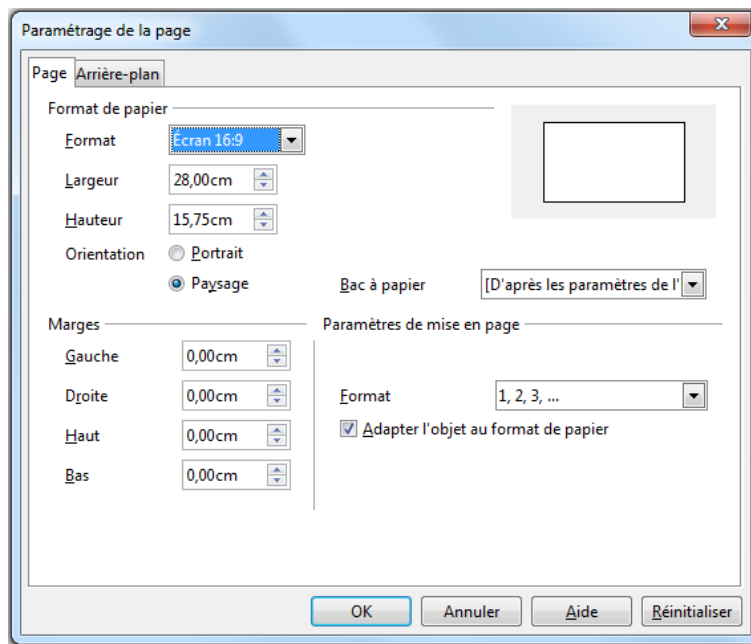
Paramétrage de la page

Page Arrière-plan

Format de papier

Format Écran 16:9

Largeur 28,00cm

Hauteur 15,75cm

Orientation Portrait

Paysage

Bac à papier [D'après les paramètres de l'

Marges

Gauche 0,00cm

Droite 0,00cm

Haut 0,00cm

Bas 0,00cm

Paramètres de mise en page

Format 1, 2, 3, ...

Adapter l'objet au format de papier

OK Annuler Aide Réinitialiser